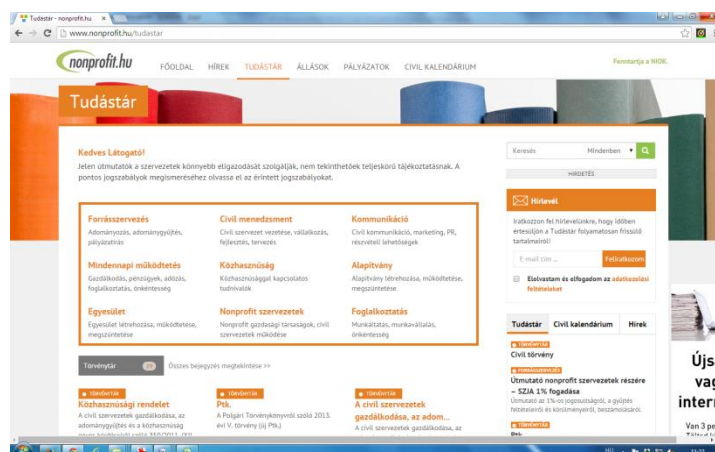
Tudástár - nonprofit.hu ×

www.nonprofit.hu/tudastar

nonprofit.hu FŐOLDAL HÍREK TUDÁSTÁR ÁLLÁSOK PÁLYÁZATOK CIVIL KALENDÁRIUM

Fenntartja a NIOK.

Tudástár

Kedves Látogató!
Jelen útmutatók a szervezetek könnyebb eligazodását szolgálják, nem tekinthetőek teljeskörű tájékoztatásnak. A pontos jogszabályok megismeréséhez olvassa el az érintett jogszabályokat.

Forrásszervezés
Adománygyűjtés, adománygyűjtés, pályázatírás

Civil menedzsment
Civil szervezet vezetése, vállalkozás, fejlesztés, tervezés

Kommunikáció
Civil kommunikáció, marketing, PR, részvételi lehetőségek

Mindennapi működtetés
Gazdálkodás, pénzügyek, adózás, foglalkoztatás, önkéntesség

Közhasznúság
Közhasznúsággal kapcsolatos tudnivalók

Alapítvány
Alapítvány létrehozása, működtetése, megszüntetése

Egyesület
Egyesület létrehozása, működtetése, megszüntetése

Nonprofit szervezetek
Nonprofit gazdasági társaságok, civil szervezetek működése

Foglalkoztatás
Munkáltatás, munkavállalás, önkéntesség

Törvénytár Összes bejegyzés megtekintése >>

TÖRVÉNYTÁR
Közhasznúsági rendelet
A civil szervezetek gazdálkodása, az adománygyűjtés és a közhasznúság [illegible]

TÖRVÉNYTÁR
Ptk.
A Polgári Törvénykönyvről szóló 2013. évi V. törvény (új Ptk.)

TÖRVÉNYTÁR
A civil szervezetek gazdálkodása, az adom...
A civil szervezetek gazdálkodása, az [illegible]

Keresés Mindenben

HIRDETÉS

Hírlevél
Iratkozzon fel hírlevelünkre, hogy időben értesüljön a Tudástár folyamatosan frissülő tartalmairól!

E-mail cím ... Feliratkozom

Elolvastam és elfogadom az adatkezelési feltételeket

Tudástár Civil kalendárium Hírek

TÖRVÉNYTÁR
Civil törvény

FORRÁSSZERVEZÉS
Útmutató nonprofit szervezetek részére – SZJA 1% fogadása
Útmutató az 1%-os jogosultságról, a gyűjtés feltételeiről és kötelmeiről, beszámolásáról.

TÖRVÉNYTÁR
Ptk.

Újs
vag
intern

Van 3 pe